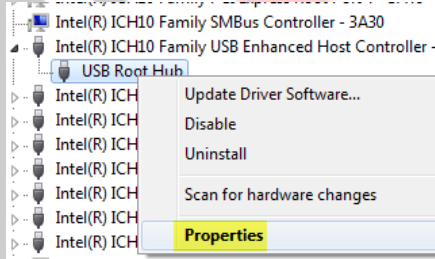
Intel(R) ICH10 Family SMBus Controller - 3A30
Intel(R) ICH10 Family USB Enhanced Host Controller -
USB Root Hub
Intel(R) ICH
Intel(R) ICH
Intel(R) ICH
Intel(R) ICH
Intel(R) ICH
Intel(R) ICH
Intel(R) ICH
Intel(R) ICH

Update Driver Software...
Disable
Uninstall
Scan for hardware changes
Properties